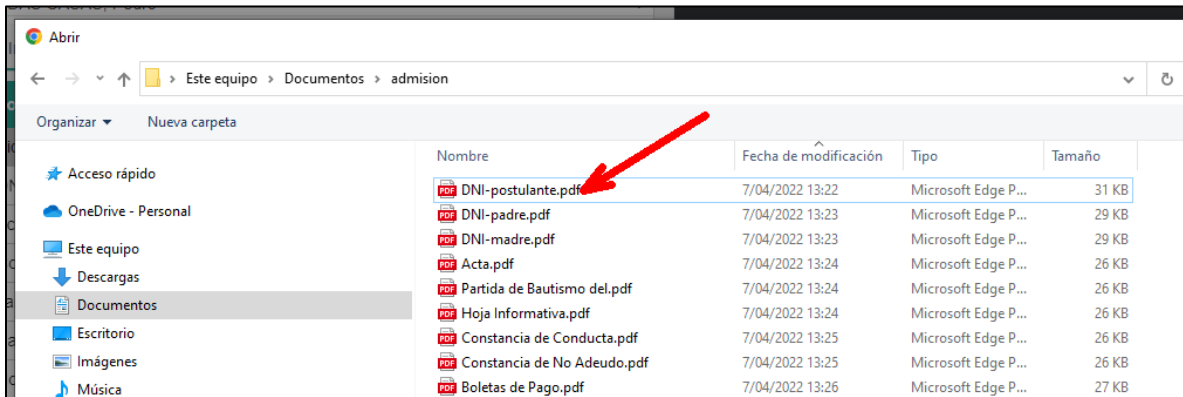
Abrir

Este equipo › Documentos › admision

Organizar ▾ Nueva carpeta

Acceso rápido
OneDrive - Personal
Este equipo
Descargas
Documentos
Escritorio
Imágenes
Música

| Nombre | Fecha de modificación | Tipo | Tamaño |
|---|---|---|---|
| DNI-postulante.pdf | 7/04/2022 13:22 | Microsoft Edge P... | 31 KB |
| DNI-padre.pdf | 7/04/2022 13:23 | Microsoft Edge P... | 29 KB |
| DNI-madre.pdf | 7/04/2022 13:23 | Microsoft Edge P... | 29 KB |
| Acta.pdf | 7/04/2022 13:24 | Microsoft Edge P... | 26 KB |
| Partida de Bautismo del.pdf | 7/04/2022 13:24 | Microsoft Edge P... | 26 KB |
| Hoja Informativa.pdf | 7/04/2022 13:24 | Microsoft Edge P... | 26 KB |
| Constancia de Conducta.pdf | 7/04/2022 13:25 | Microsoft Edge P... | 26 KB |
| Constancia de No Adeudo.pdf | 7/04/2022 13:25 | Microsoft Edge P... | 26 KB |
| Boletas de Pago.pdf | 7/04/2022 13:26 | Microsoft Edge P... | 27 KB |